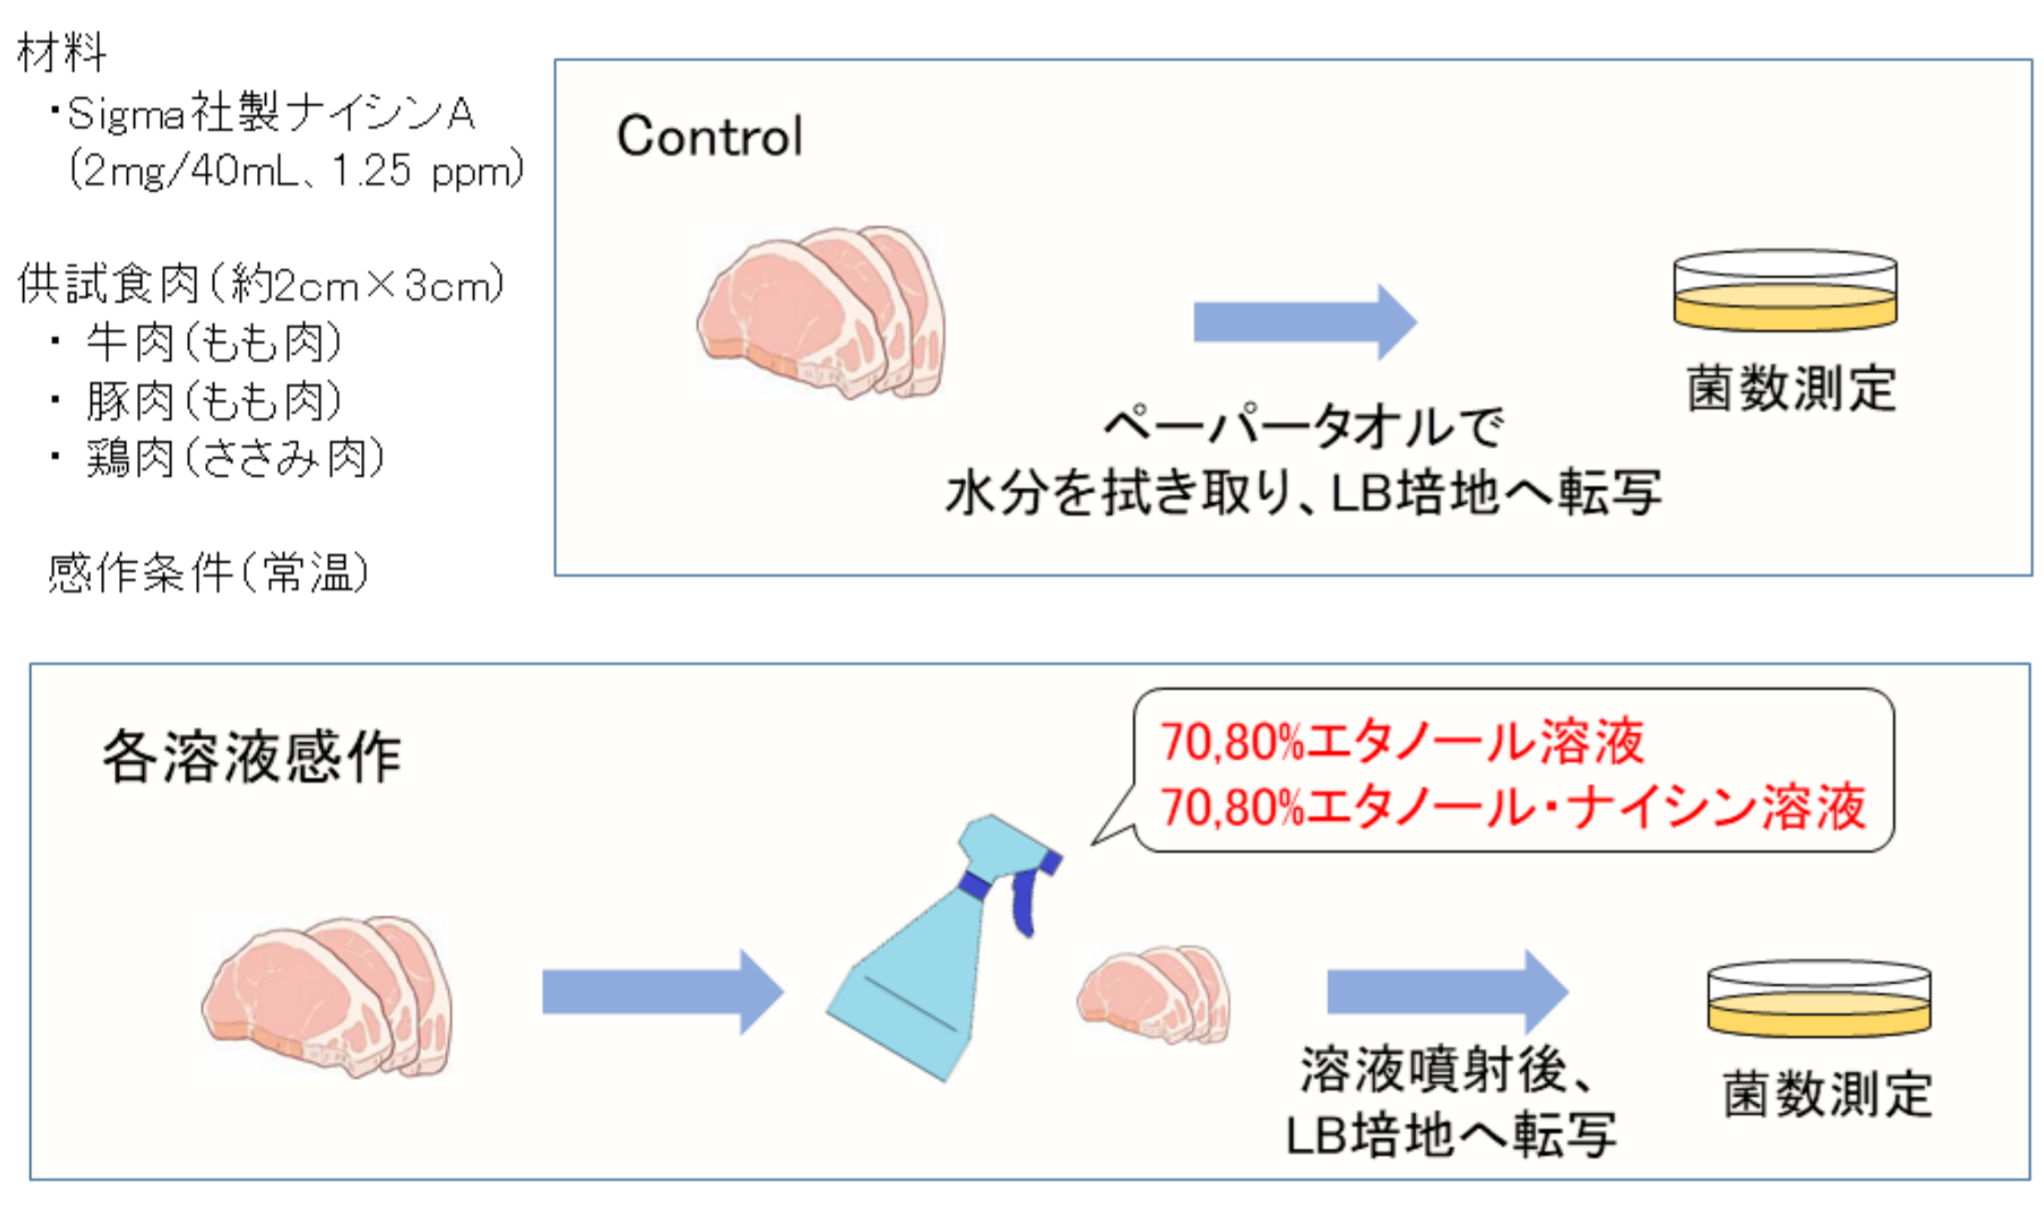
材料
・Sigma社製ナイシンA（2mg/40mL、1.25 ppm）

供試食肉（約2cm×3cm）
・ 牛肉（もも肉）
・ 豚肉（もも肉）
・ 鶏肉（ささみ肉）

感作条件（常温）

Control

ペーパータオルで
水分を拭き取り、LB培地へ転写

菌数測定

各溶液感作

70,80%エタノール溶液
70,80%エタノール・ナイシン溶液

溶液噴射後、
LB培地へ転写

菌数測定